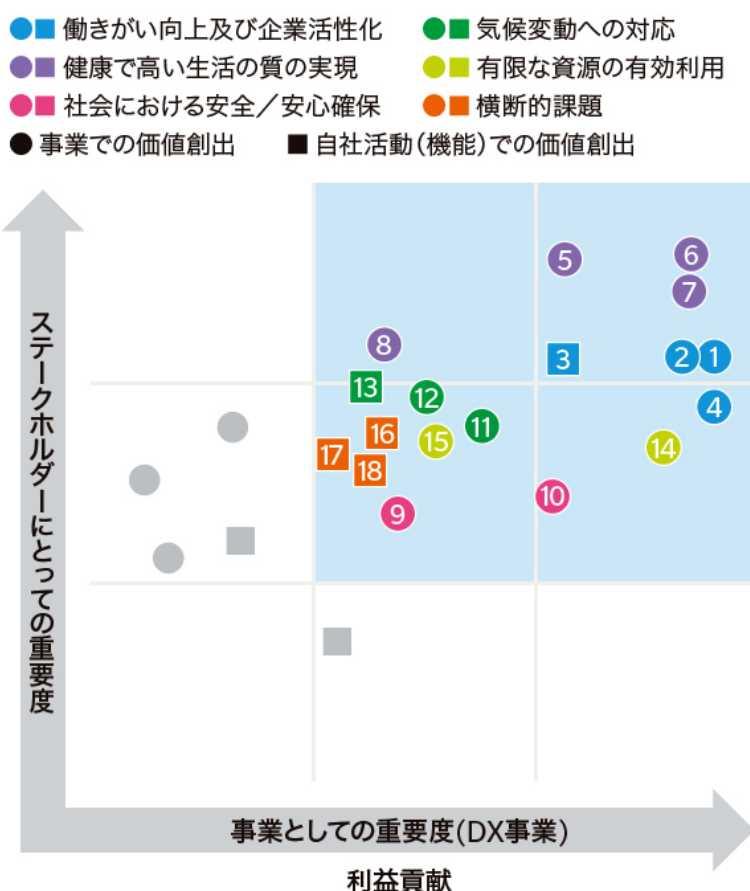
働きがい向上及び企業活性化
気候変動への対応
健康で高い生活の質の実現
有限な資源の有効利用
社会における安全／安心確保
横断的課題
事業での価値創出
自社活動（機能）での価値創出

ステークホルダーにとっての重要度

5
6
7
8
3
2
1
13
12
4
16
11
15
14
17
18
10
9

事業としての重要度（DX事業）
利益貢献